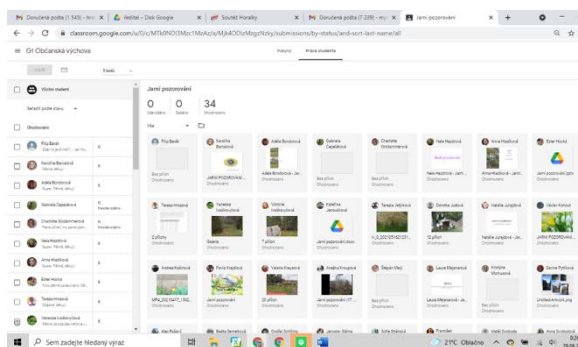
Doručená pošta (1 343) - hn | Ředitel - Disk Google | Soutěž Horalky | Doručená pošta (7 228) - my | Jarní pozorování

classroom.google.com/u/0/c/MTk0NDI3Mzc1MzAz/a/Mjk4ODIzMzgzNzky/submissions/by-status/and-sort-last-name/all

Gr Občanská výchova

Pokyny | Práce studenta

Vrátit | Skóre

Všichni studenti

Seřadit podle stavu

Odevzdáno

Filip Barák

Karolína Benešová

Adéla Bondová

Gabriela Čapeková

Charlotte Dostalmanová

Nela Hejzlová

Anna Hrachová

Ester Hučná

Tereza Hrnová

Veronika Hadlenková

Jarní pozorování

0 Odevzdáno | 0 Sdíleno | 34 Odevzdáno

Vše

Filip Barák | Karolína Benešová | Adéla Bondová | Gabriela Čapeková | Charlotte Dostalmanová | Nela Hejzlová | Anna Hrachová | Ester Hučná

Bez příloh Odevzdáno | JARNÍ POZOROVÁ... Odevzdáno | Adéla Bondová - Jar... Odevzdáno | Bez příloh Odevzdáno | Bez příloh Odevzdáno | Nela Hejzlová - Jarní... Odevzdáno | Anna Hrachová - Jar... Odevzdáno | Jarní pozorování Odevzdáno

Tereza Hrnová | Veronika Hadlenková | Viktorie Hadlenková | Kateřina Jamnolová | Tereza Jedýková | Dominika Jiráková | Natálie Jungrová | Nikola Kaňová

2 přílohy Odevzdáno | Sasanka Odevzdáno | 7 příloh Odevzdáno | Jarní pozorování Odevzdáno | IV_0_20210502201... Odevzdáno | 12 příloh Odevzdáno | Natálie Jungrová - Ja... Odevzdáno | JARNÍ POZOROVÁNÍ... Odevzdáno

Andrea Kolčková | Rocio Kopřivová | Valérie Kropová | Anežka Kroupová | Štěpán Mráz | Laura Mejznerová | Kristýna Mlynarová | Sanna Potůčková

MPA_20210417_102... Odevzdáno | Jarní pozorování Odevzdáno | 20 příloh Odevzdáno | Jarní pozorování (17... Odevzdáno | Bez příloh Odevzdáno | Laura Mejznerová - Jar... Odevzdáno | Bez příloh Odevzdáno | Untitled4mock.png Odevzdáno

Sem zadejte hledaný výraz

21°C Oblačno